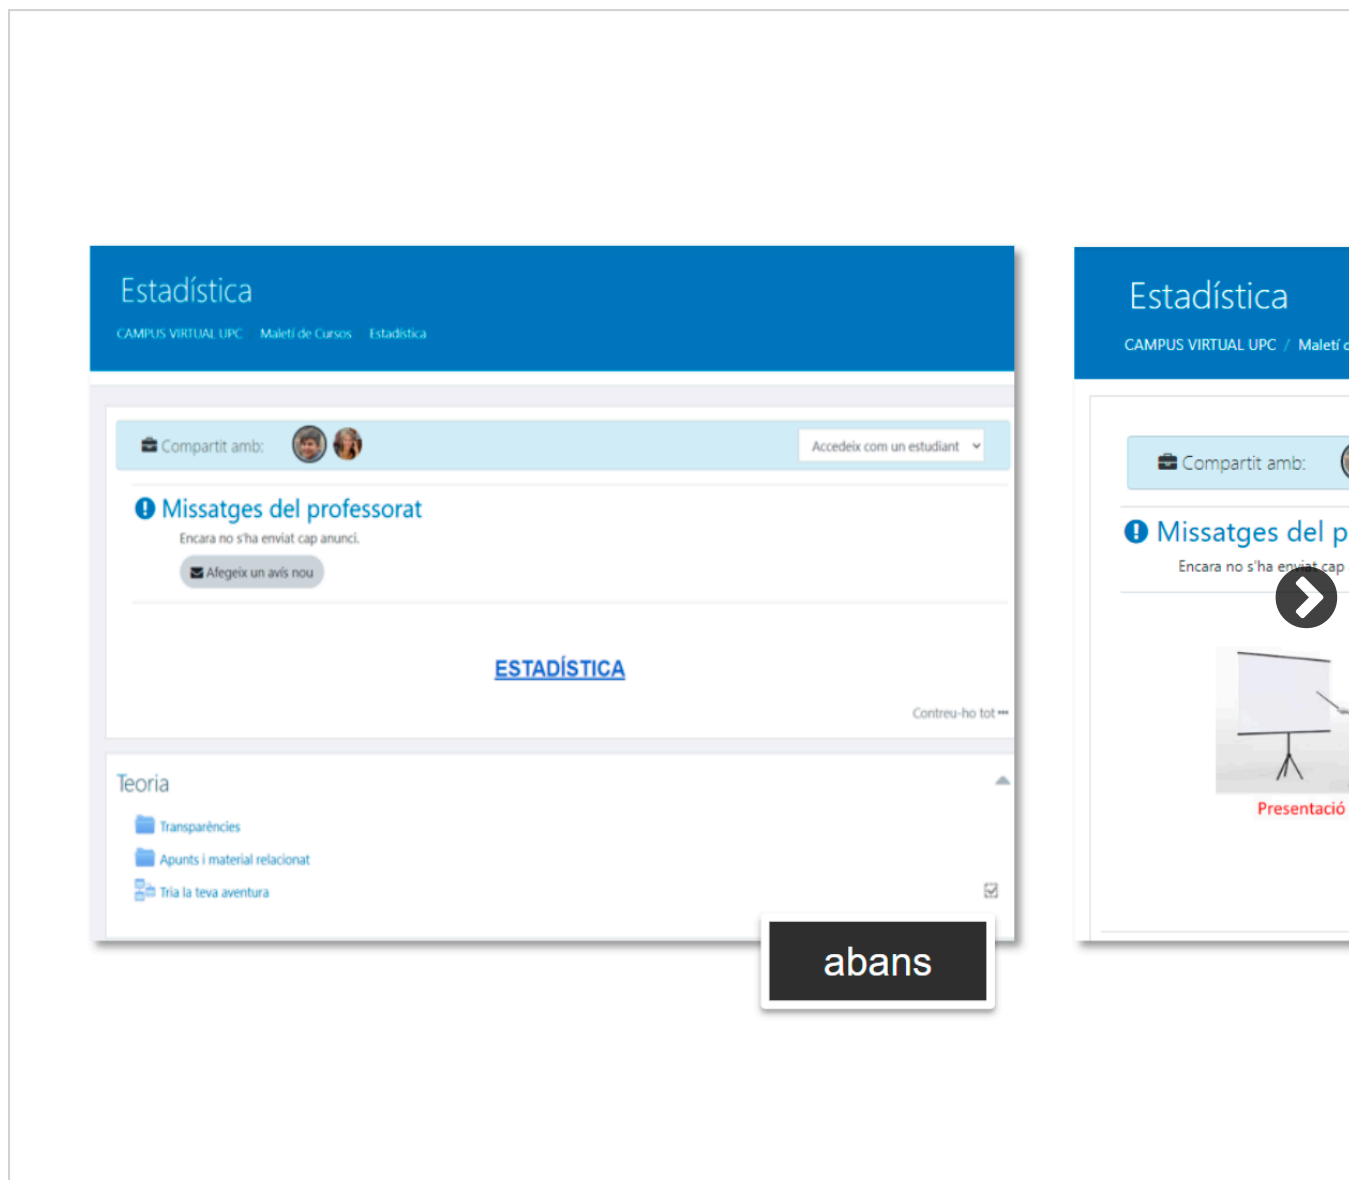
Estadística

CAMPUS VIRTUAL UPC Maletí de Cursos Estadística

Compartit amb:

Accedeix com un estudiant

Missatges del professorat

Encara no s'ha enviat cap anunci.

Afegeix un avís nou

ESTADÍSTICA

Contreu-ho tot

Teoria

Transparències

Apunts i material relacionat

Tria la teva aventura

abans

Estadística

CAMPUS VIRTUAL UPC / Maletí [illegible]

Compartit amb:

Missatges del p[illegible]

Encara no s'ha enviat cap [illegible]

Presentació